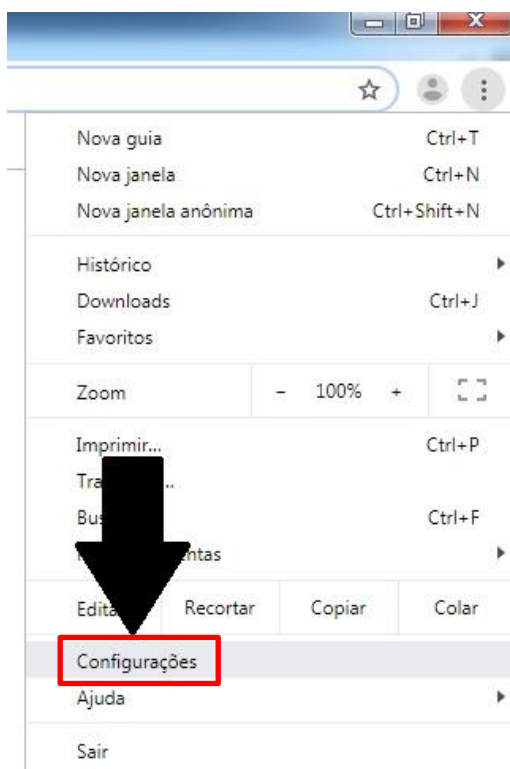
Nova guia Ctrl+T
Nova janela Ctrl+N
Nova janela anônima Ctrl+Shift+N

Histórico
Downloads Ctrl+J
Favoritos

Zoom - 100% +

Imprimir... Ctrl+P
Tra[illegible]...
Bus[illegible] Ctrl+F
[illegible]ntas

Edita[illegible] Recortar Copiar Colar

Configurações
Ajuda

Sair